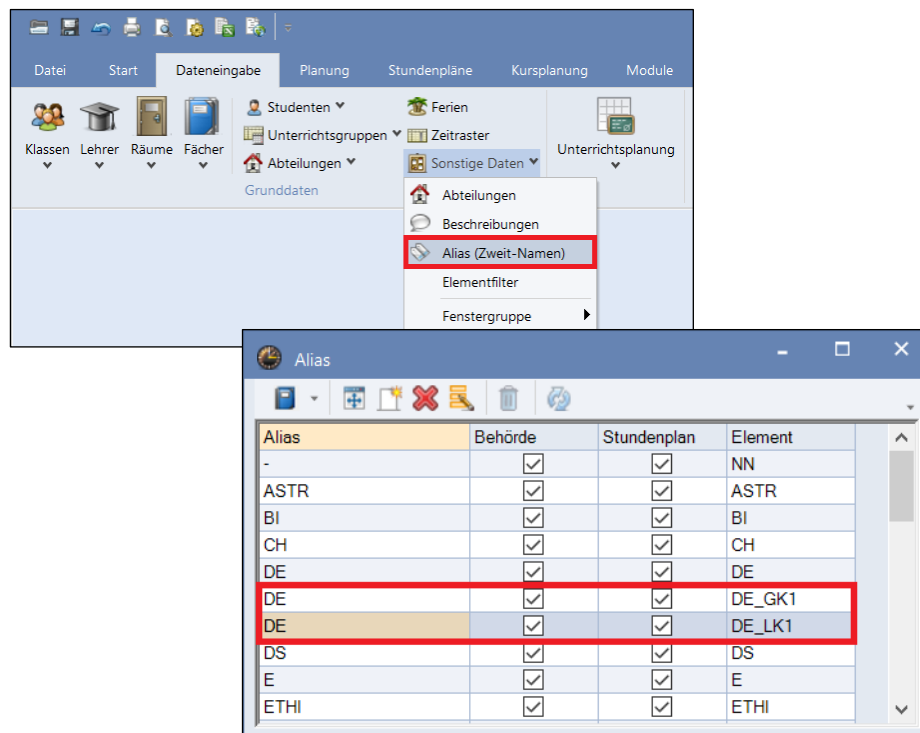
Datei Start Dateneingabe Planung Stundenpläne Kursplanung Module

Klassen Lehrer Räume Fächer

Studenten
Unterrichtsgruppen
Abteilungen
Grunddaten

Ferien
Zeitraster
Sonstige Daten

Unterrichtsplanung

Abteilungen
Beschreibungen
Alias (Zweit-Namen)
Elementfilter
Fenstergruppe

Alias

| Alias | Behörde | Stundenplan | Element |
|---|---|---|---|
| - | ☑ | ☑ | NN |
| ASTR | ☑ | ☑ | ASTR |
| BI | ☑ | ☑ | BI |
| CH | ☑ | ☑ | CH |
| DE | ☑ | ☑ | DE |
| DE | ☑ | ☑ | DE_GK1 |
| DE | ☑ | ☑ | DE_LK1 |
| DS | ☑ | ☑ | DS |
| E | ☑ | ☑ | E |
| ETHI | ☑ | ☑ | ETHI |